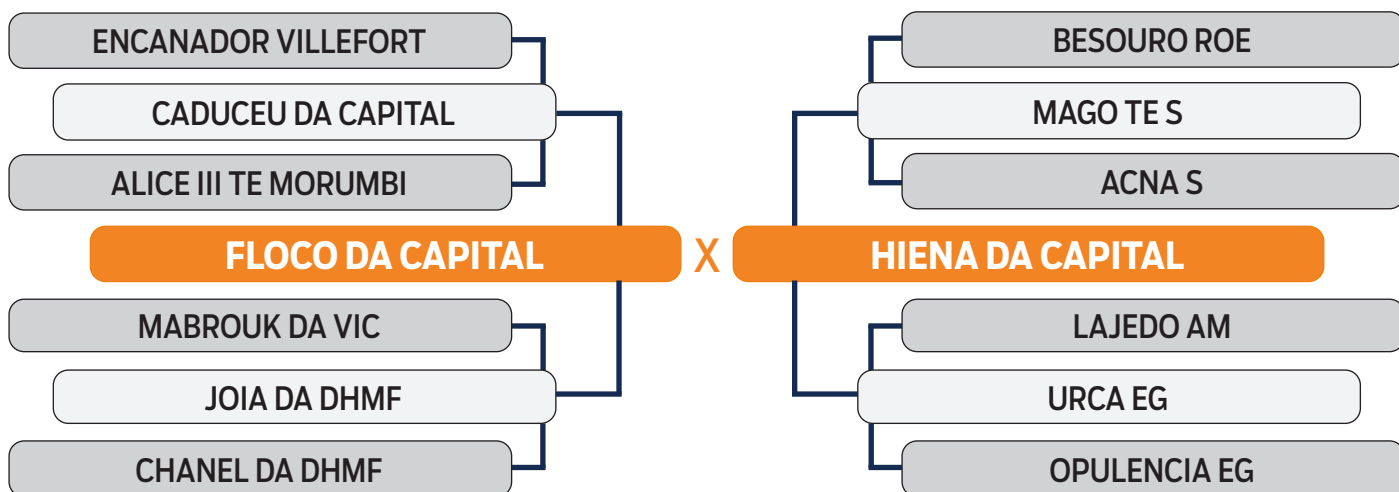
ENCANADOR VILLEFORT

CADUCEU DA CAPITAL

ALICE III TE MORUMBI

FLOCO DA CAPITAL

MABROUK DA VIC

JOIA DA DHMF

CHANEL DA DHMF

X

BESOURO ROE

MAGO TE S

ACNA S

HIENA DA CAPITAL

LAJEDO AM

URCA EG

OPULENCIA EG